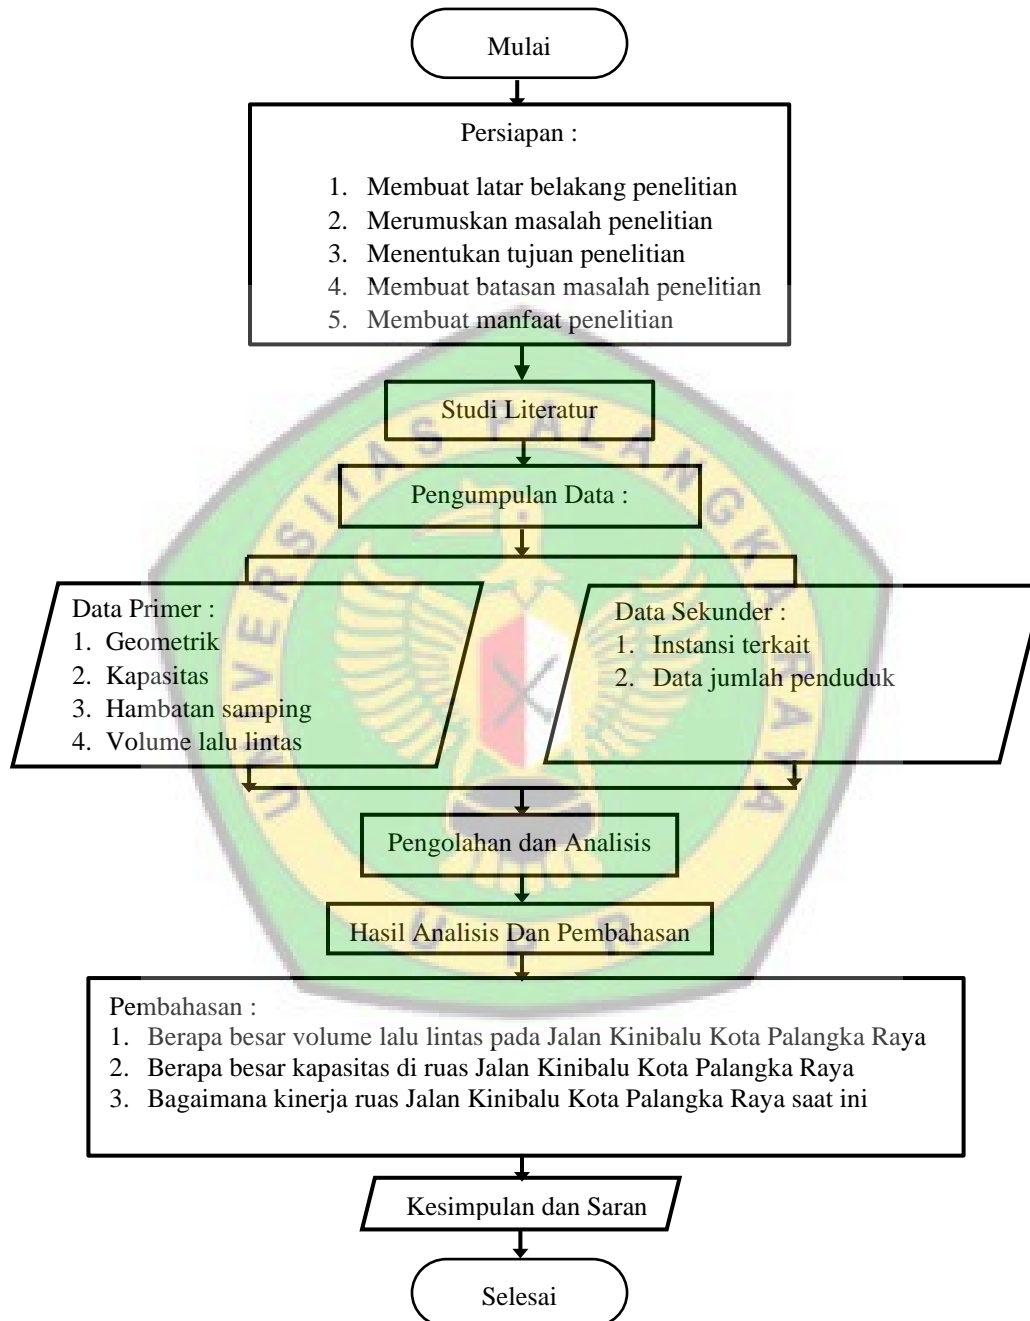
Mulai

Persiapan :

1. Membuat latar belakang penelitian
2. Merumuskan masalah penelitian
3. Menentukan tujuan penelitian
4. Membuat batasan masalah penelitian
5. Membuat manfaat penelitian

Studi Literatur

Pengumpulan Data :

Data Primer :
1. Geometrik
2. Kapasitas
3. Hambatan samping
4. Volume lalu lintas

Data Sekunder :
1. Instansi terkait
2. Data jumlah penduduk

Pengolahan dan Analisis

Hasil Analisis Dan Pembahasan

Pembahasan :
1. Berapa besar volume lalu lintas pada Jalan Kinibalu Kota Palangka Raya
2. Berapa besar kapasitas di ruas Jalan Kinibalu Kota Palangka Raya
3. Bagaimana kinerja ruas Jalan Kinibalu Kota Palangka Raya saat ini

Kesimpulan dan Saran

Selesai